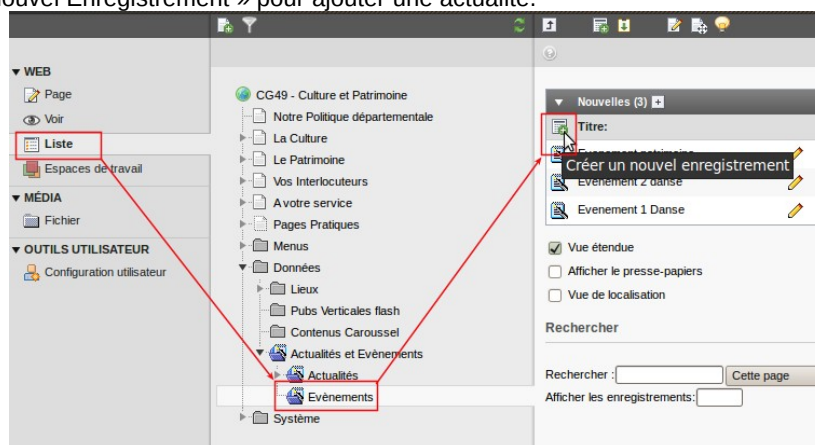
ouvel Enregistrement » pour ajouter une actualité.

▼ WEB
Page
Voir
Liste
Espaces de travail
▼ MÉDIA
Fichier
▼ OUTILS UTILISATEUR
Configuration utilisateur

CG49 - Culture et Patrimoine
Notre Politique départementale
La Culture
Le Patrimoine
Vos Interlocuteurs
A votre service
Pages Pratiques
Menus
Données
Lieux
Pubs Verticales flash
Contenus Caroussel
Actualités et Evènements
Actualités
Evènements
Système

▼ Nouvelles (3)
Titre:
Evenement patrimoine
Créer un nouvel enregistrement
Evenement 2 danse
Evenement 1 Danse
Vue étendue
Afficher le presse-papiers
Vue de localisation
Rechercher
Rechercher :
Cette page
Afficher les enregistrements: